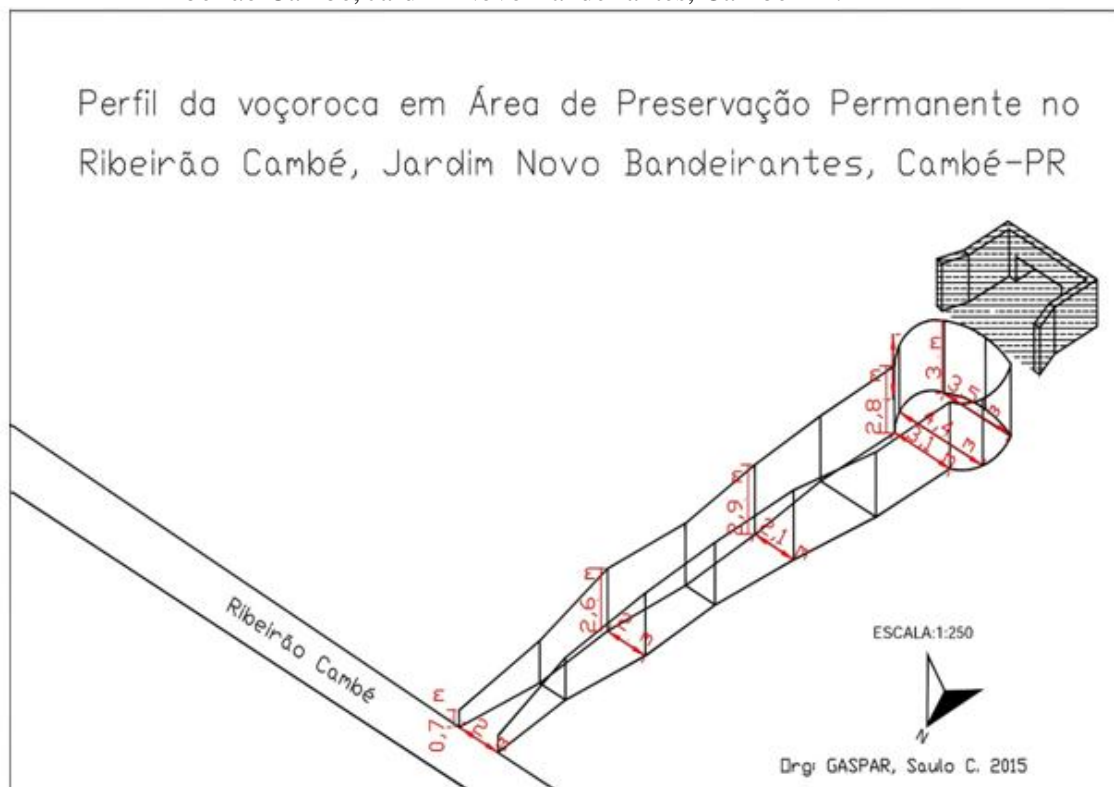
Perfil da voçoroca em Área de Preservação Permanente no Ribeirão Cambé, Jardim Novo Bandeirantes, Cambé-PR

3 m
3,5 m
2,8 m
4,4 m
3,1 m
3 m
2,9 m
2,1 m
2,6 m
2 m
0,7 m
2 m

Ribeirão Cambé

ESCALA:1:250

N

Drg: GASPAR, Saulo C. 2015